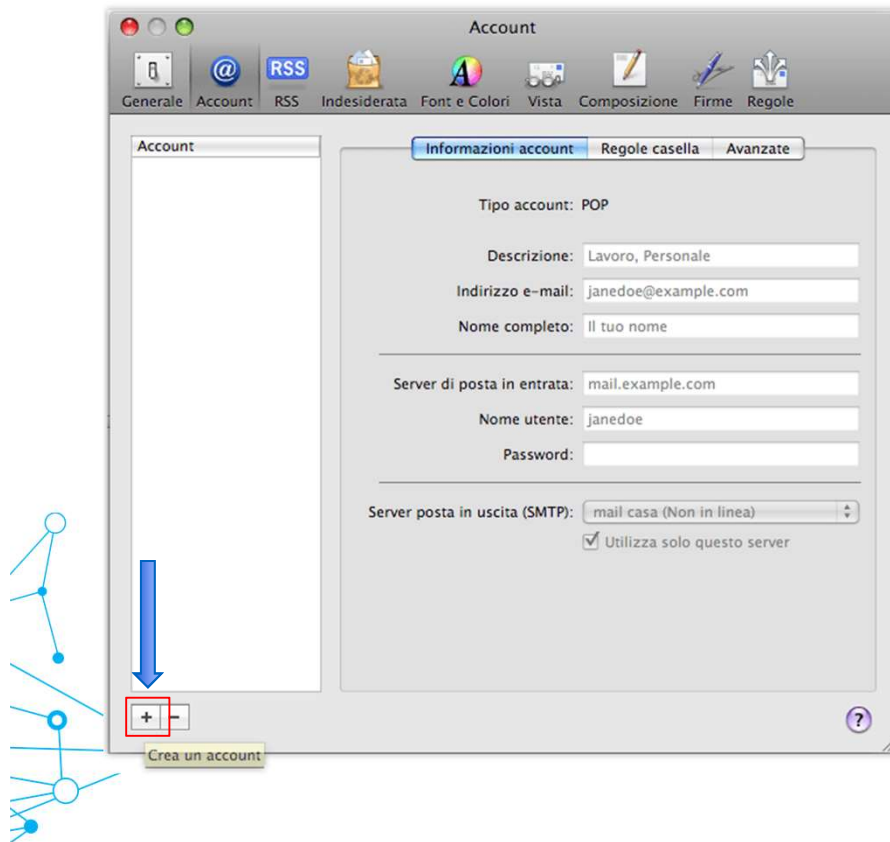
Account

Generale Account RSS Indesiderata Font e Colori Vista Composizione Firme Regole

RSS

Account

Informazioni account | Regole casella | Avanzate

Tipo account: POP

Descrizione: Lavoro, Personale

Indirizzo e-mail: janedoe@example.com

Nome completo: Il tuo nome

Server di posta in entrata: mail.example.com

Nome utente: janedoe

Password:

Server posta in uscita (SMTP): mail casa (Non in linea)

Utilizza solo questo server

+ −

Crea un account

?